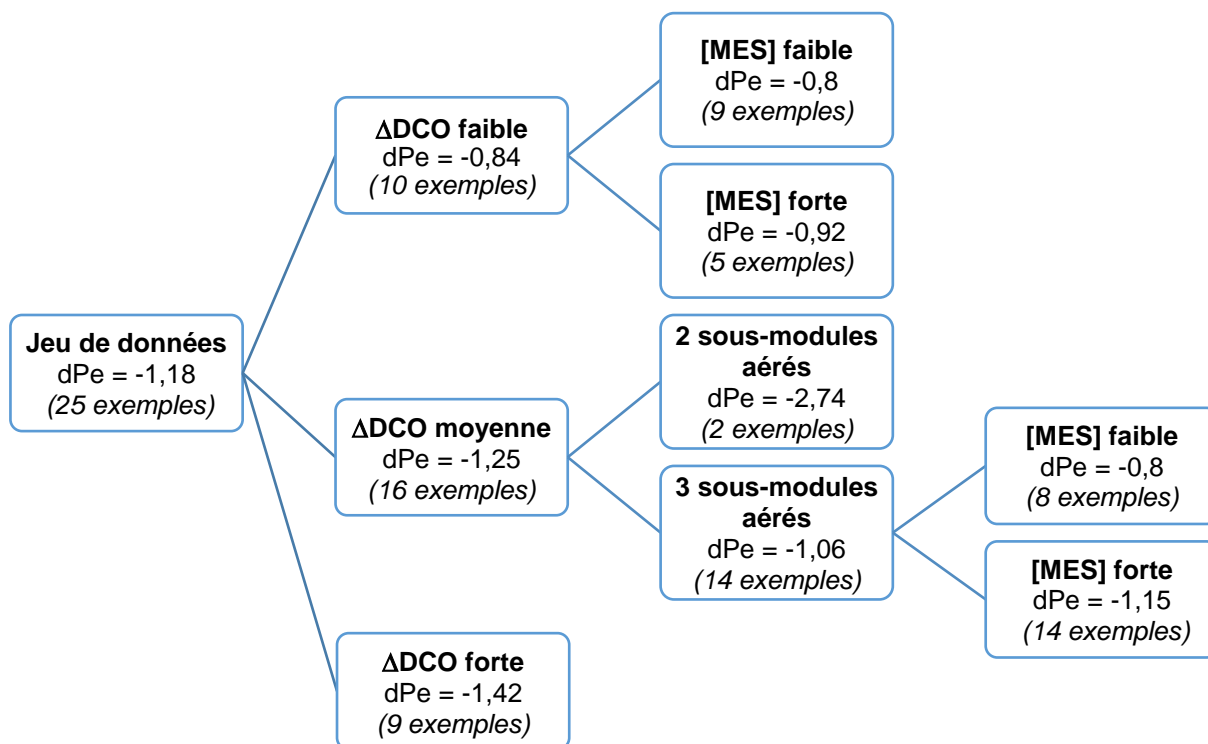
Jeu de données
dPe = -1,18
(25 exemples)

∆DCO faible
dPe = -0,84
(10 exemples)

[MES] faible
dPe = -0,8
(9 exemples)

[MES] forte
dPe = -0,92
(5 exemples)

∆DCO moyenne
dPe = -1,25
(16 exemples)

2 sous-modules aérés
dPe = -2,74
(2 exemples)

3 sous-modules aérés
dPe = -1,06
(14 exemples)

[MES] faible
dPe = -0,8
(8 exemples)

[MES] forte
dPe = -1,15
(14 exemples)

∆DCO forte
dPe = -1,42
(9 exemples)